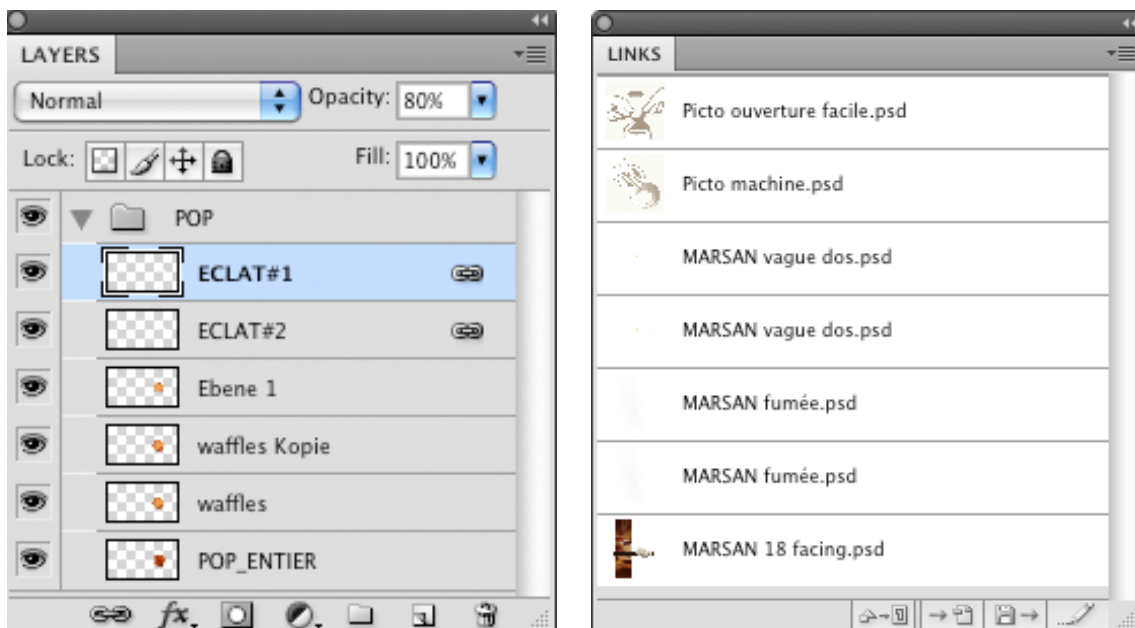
LAYERS

Normal

Opacity: 80%

Lock:

Fill: 100%

POP

ECLAT#1

ECLAT#2

Ebene 1

waffles Kopie

waffles

POP_ENTIER

fx

LINKS

Picto ouverture facile.psd

Picto machine.psd

MARSAN vague dos.psd

MARSAN vague dos.psd

MARSAN fumée.psd

MARSAN fumée.psd

MARSAN 18 facing.psd